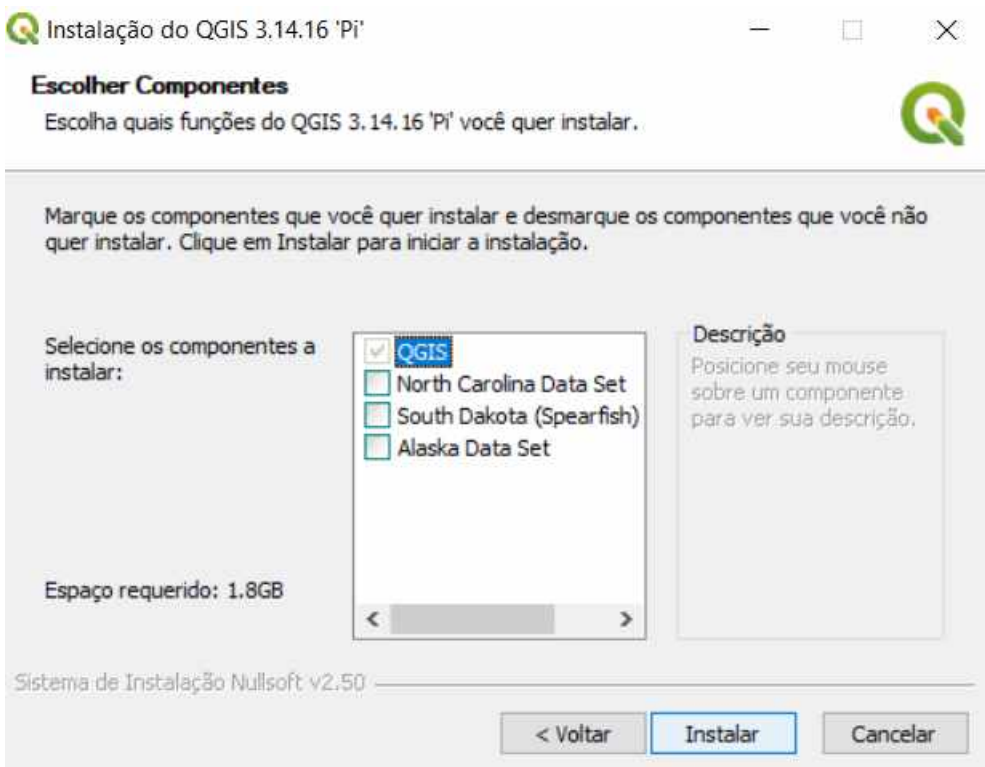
Instalação do QGIS 3.14.16 'Pi'

**Escolher Componentes**
Escolha quais funções do QGIS 3.14.16 'Pi' você quer instalar.

Marque os componentes que você quer instalar e desmarque os componentes que você não quer instalar. Clique em Instalar para iniciar a instalação.

Selecione os componentes a instalar:

QGIS
North Carolina Data Set
South Dakota (Spearfish)
Alaska Data Set

Descrição
Posicione seu mouse sobre um componente para ver sua descrição.

Espaço requerido: 1.8GB

Sistema de Instalação Nullsoft v2.50

< Voltar | Instalar | Cancelar